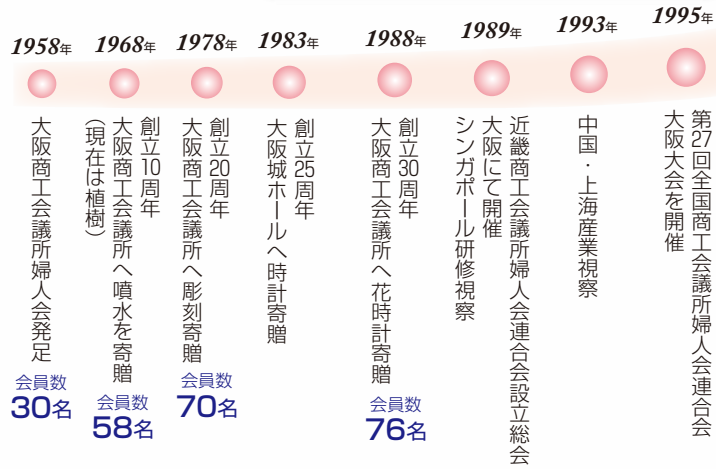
1958年
大阪商工会議所婦人会発足
会員数
30名

1968年
創立10周年
大阪商工会議所へ噴水を寄贈
(現在は植樹)
会員数
58名

1978年
創立20周年
大阪商工会議所へ彫刻寄贈
会員数
70名

1983年
創立25周年
大阪城ホールへ時計寄贈

1988年
創立30周年
大阪商工会議所へ花時計寄贈
会員数
76名

1989年
近畿商工会議所婦人会連合会設立総会
大阪にて開催
シンガポール研修視察

1993年
中国・上海産業視察

1995年
第27回全国商工会議所婦人会連合会
大阪大会を開催